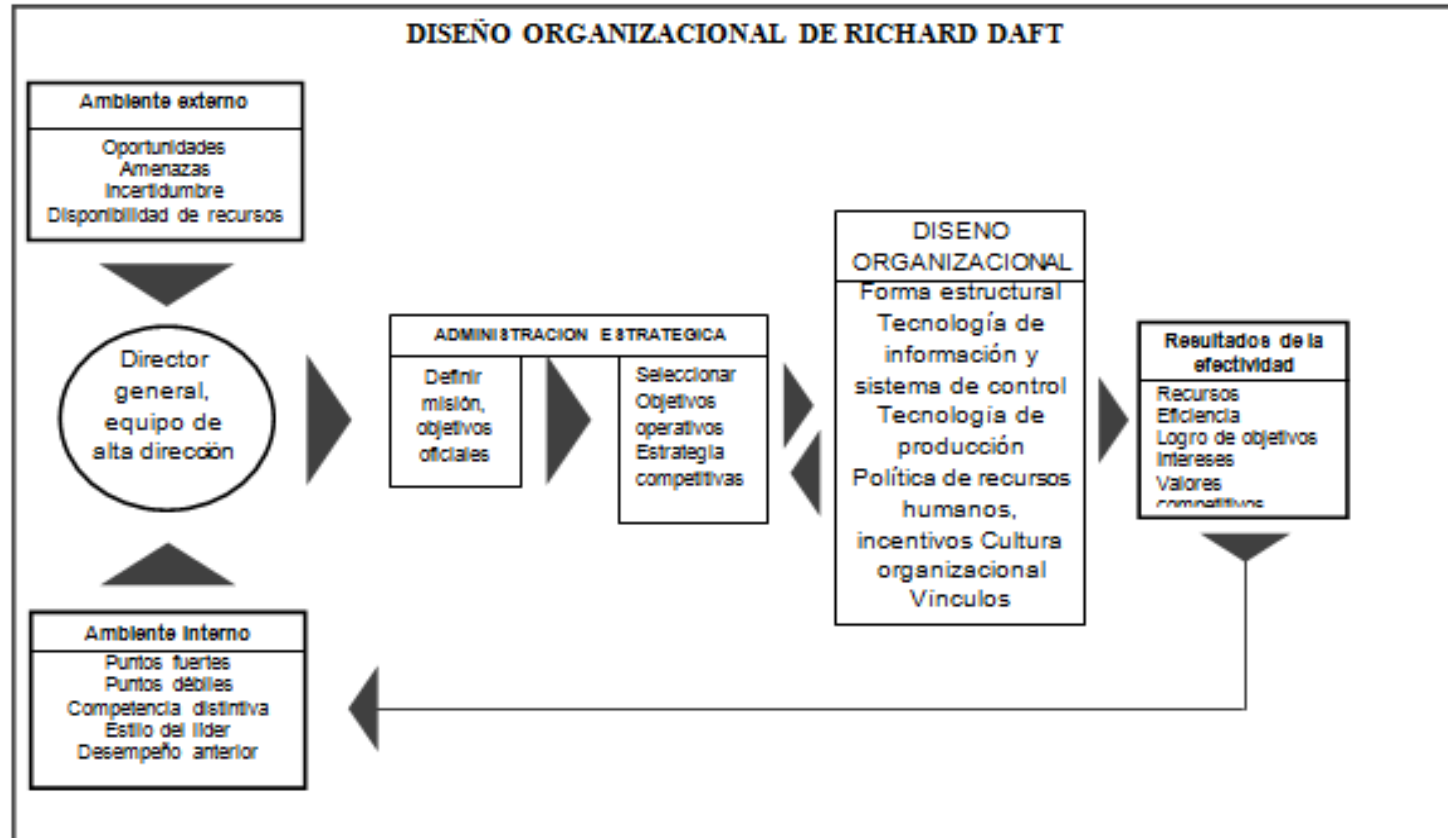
DISEÑO ORGANIZACIONAL DE RICHARD DAFT

Ambiente externo

Oportunidades
Amenazas
Incertidumbre
Disponibilidad de recursos

Director general, equipo de alta direcciòn

Ambiente interno

Puntos fuertes
Puntos débiles
Competencia distintiva
Estilo del líder
Desempeño anterior

ADMINISTRACION ESTRATEGICA

Definir misión, objetivos oficiales

Seleccionar Objetivos operativos Estrategia competitivas

DISENO ORGANIZACIONAL

Forma estructural Tecnología de información y sistema de control Tecnología de producción Política de recursos humanos, incentivos Cultura organizacional Vínculos

Resultados de la efectividad

Recursos
Eficiencia
Logro de objetivos
Intereses
Valores
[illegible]